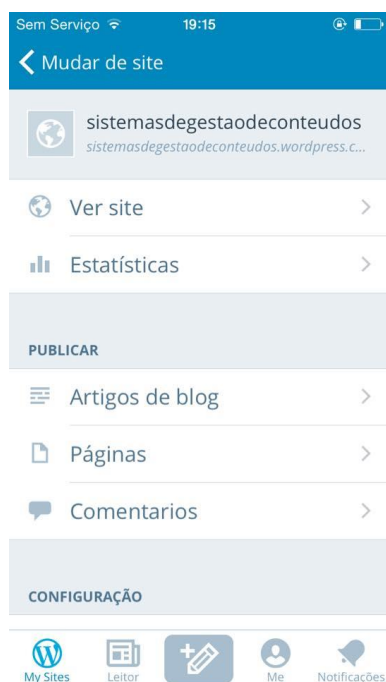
Sem Serviço 19:15

Mudar de site

sistemasdegestaodeconteudos
sistemasdegestaodeconteudos.wordpress.c...

Ver site

Estatísticas

PUBLICAR

Artigos de blog

Páginas

Comentarios

CONFIGURAÇÃO

My Sites Leitor Me Notificações